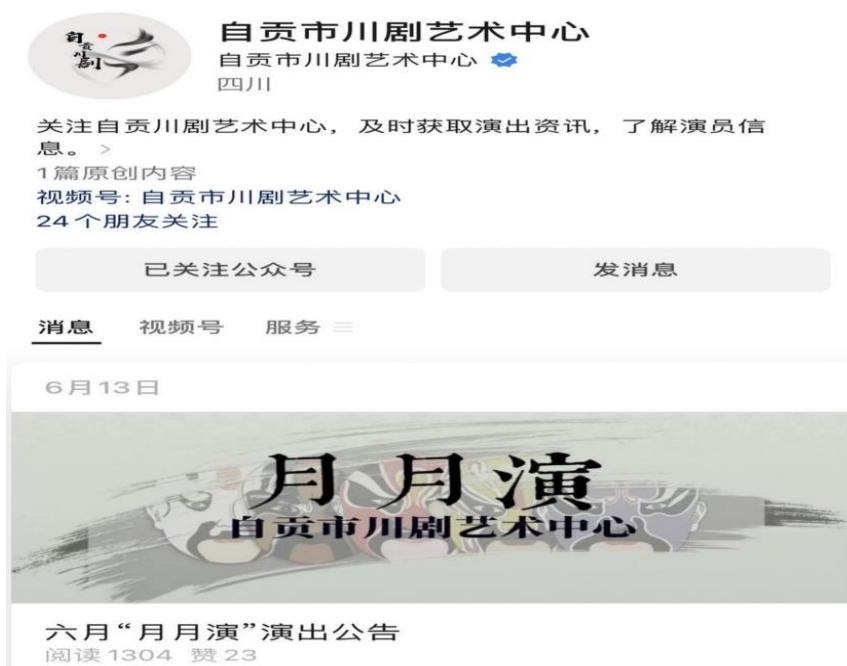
自贡川剧

自贡市川剧艺术中心
自贡市川剧艺术中心
四川

关注自贡川剧艺术中心，及时获取演出资讯，了解演员信息。 >
1篇原创内容
视频号：自贡市川剧艺术中心
24个朋友关注

已关注公众号
发消息

消息 视频号 服务

6月13日

月月演
自贡市川剧艺术中心

六月"月月演"演出公告
阅读1304 赞23